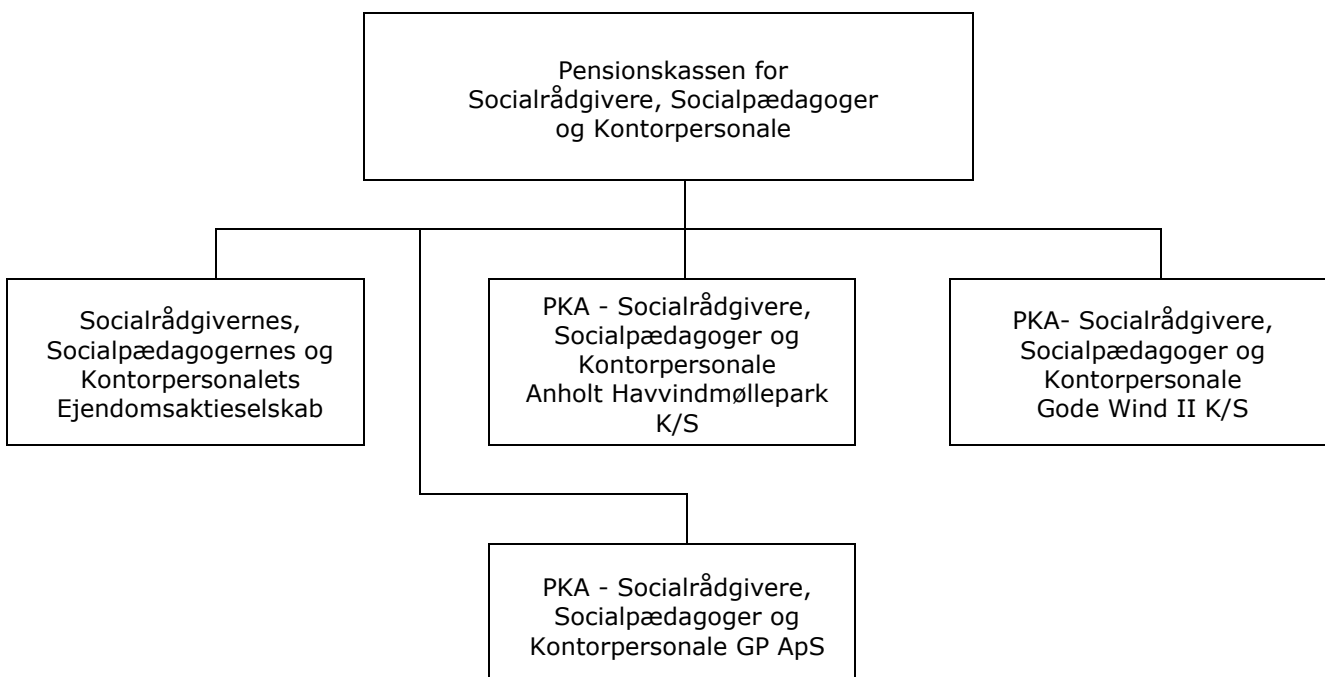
Pensionskassen for Socialrådgivere, Socialpædagoger og Kontorpersonale

Socialrådgivernes, Socialpædagogernes og Kontorpersonalets Ejendomsaktieselskab

PKA - Socialrådgivere, Socialpædagoger og Kontorpersonale Anholt Havvindmøllepark K/S

PKA- Socialrådgivere, Socialpædagoger og Kontorpersonale Gode Wind II K/S

PKA - Socialrådgivere, Socialpædagoger og Kontorpersonale GP ApS